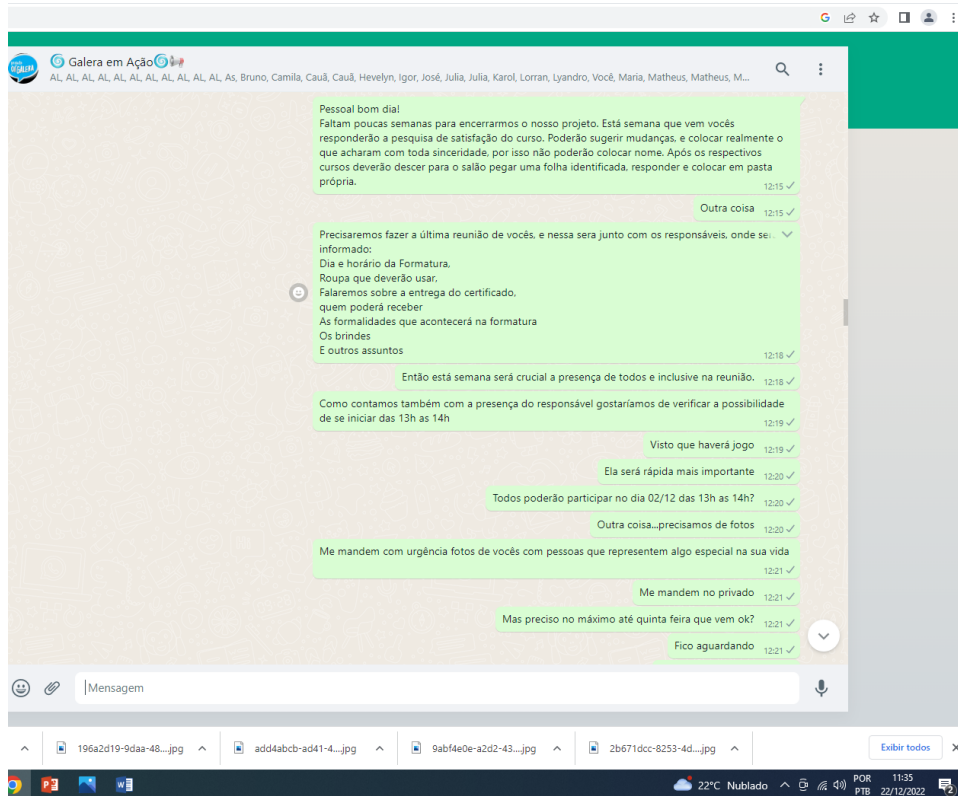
Galera em Ação
AL, AL, AL, AL, AL, AL, AL, AL, AL, AL, AL, AL, As, Bruno, Camila, Cauã, Cauã, Hevelyn, Igor, José, Julia, Julia, Karol, Lorran, Lyandro, Você, Maria, Matheus, Matheus, M...

Pessoal bom dia!
Faltam poucas semanas para encerrarmos o nosso projeto. Está semana que vem vocês responderão a pesquisa de satisfação do curso. Poderão sugerir mudanças, e colocar realmente o que acharam com toda sinceridade, por isso não poderão colocar nome. Após os respectivos cursos deverão descer para o salão pegar uma folha identificada, responder e colocar em pasta própria.
12:15

Outra coisa 12:15

Precisaremos fazer a última reunião de vocês, e nessa sera junto com os responsáveis, onde ser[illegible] informado:
Dia e horário da Formatura,
Roupa que deverão usar.
Falaremos sobre a entrega do certificado,
quem poderá receber
As formalidades que acontecerá na formatura
Os brindes
E outros assuntos
12:18

Então está semana será crucial a presença de todos e inclusive na reunião. 12:18

Como contamos também com a presença do responsável gostaríamos de verificar a possibilidade de se iniciar das 13h as 14h
12:19

Visto que haverá jogo 12:19

Ela será rápida mais importante 12:20

Todos poderão participar no dia 02/12 das 13h as 14h? 12:20

Outra coisa...precisamos de fotos 12:20

Me mandem com urgência fotos de vocês com pessoas que representem algo especial na sua vida
12:21

Me mandem no privado 12:21

Mas preciso no máximo até quinta feira que vem ok? 12:21

Fico aguardando 12:21

Mensagem

196a2d19-9daa-48....jpg
add4abcb-ad41-4....jpg
9abf4e0e-a2d2-43....jpg
2b671dcc-8253-4d....jpg
Exibir todos

22°C Nublado
POR PTB
11:35
22/12/2022